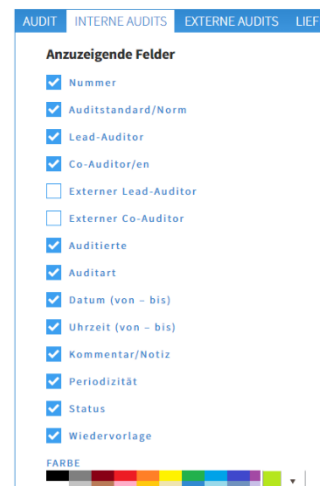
AUDIT INTERNE AUDITS EXTERNE AUDITS LIEF

Anzuzeigende Felder

Nummer

Auditstandard/Norm

Lead-Auditor

Co-Auditor/en

Externer Lead-Auditor

Externer Co-Auditor

Auditierte

Auditart

Datum (von – bis)

Uhrzeit (von – bis)

Kommentar/Notiz

Periodizität

Status

Wiedervorlage

FARBE